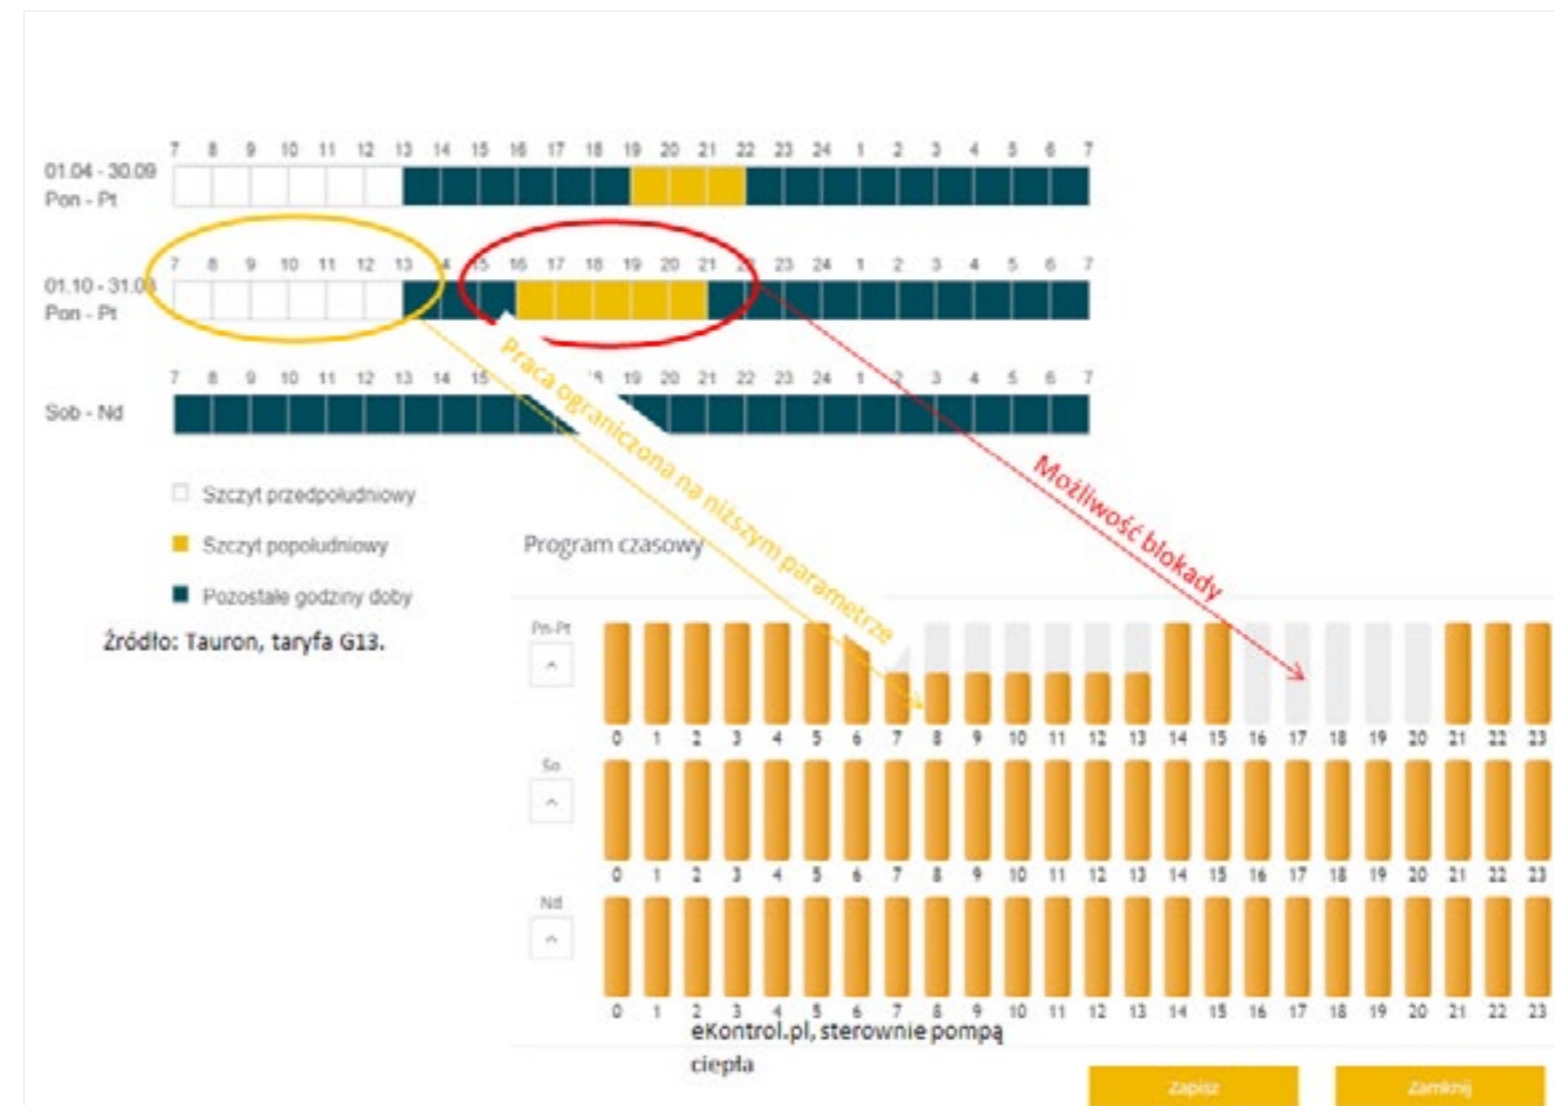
7 8 9 10 11 12 13 14 15 16 17 18 19 20 21 22 23 24 1 2 3 4 5 6 7

01.04 - 30.09
Pon - Pt

7 8 9 10 11 12 13 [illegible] 15 16 17 18 19 20 21 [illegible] 23 24 1 2 3 4 5 6 7

01.10 - 31.0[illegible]
Pon - Pt

7 8 9 10 11 12 13 14 15 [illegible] 19 20 21 22 23 24 1 2 3 4 5 6 7

Sob - Nd

Praca ograniczona na niższym parametrze

Możliwość blokady

Szczyt przedpołudniowy

Szczyt popołudniowy

Pozostałe godziny doby

Źródło: Tauron, taryfa G13.

Program czasowy

Pn-Pt
0 1 2 3 4 5 6 7 8 9 10 11 12 13 14 15 16 17 18 19 20 21 22 23

So
0 1 2 3 4 5 6 7 8 9 10 11 12 13 14 15 16 17 18 19 20 21 22 23

Nd
0 1 2 3 4 5 6 7 8 9 10 11 12 13 14 15 16 17 18 19 20 21 22 23

eKontrol.pl, sterownie pompą ciepła

Zapisz

Zamknij